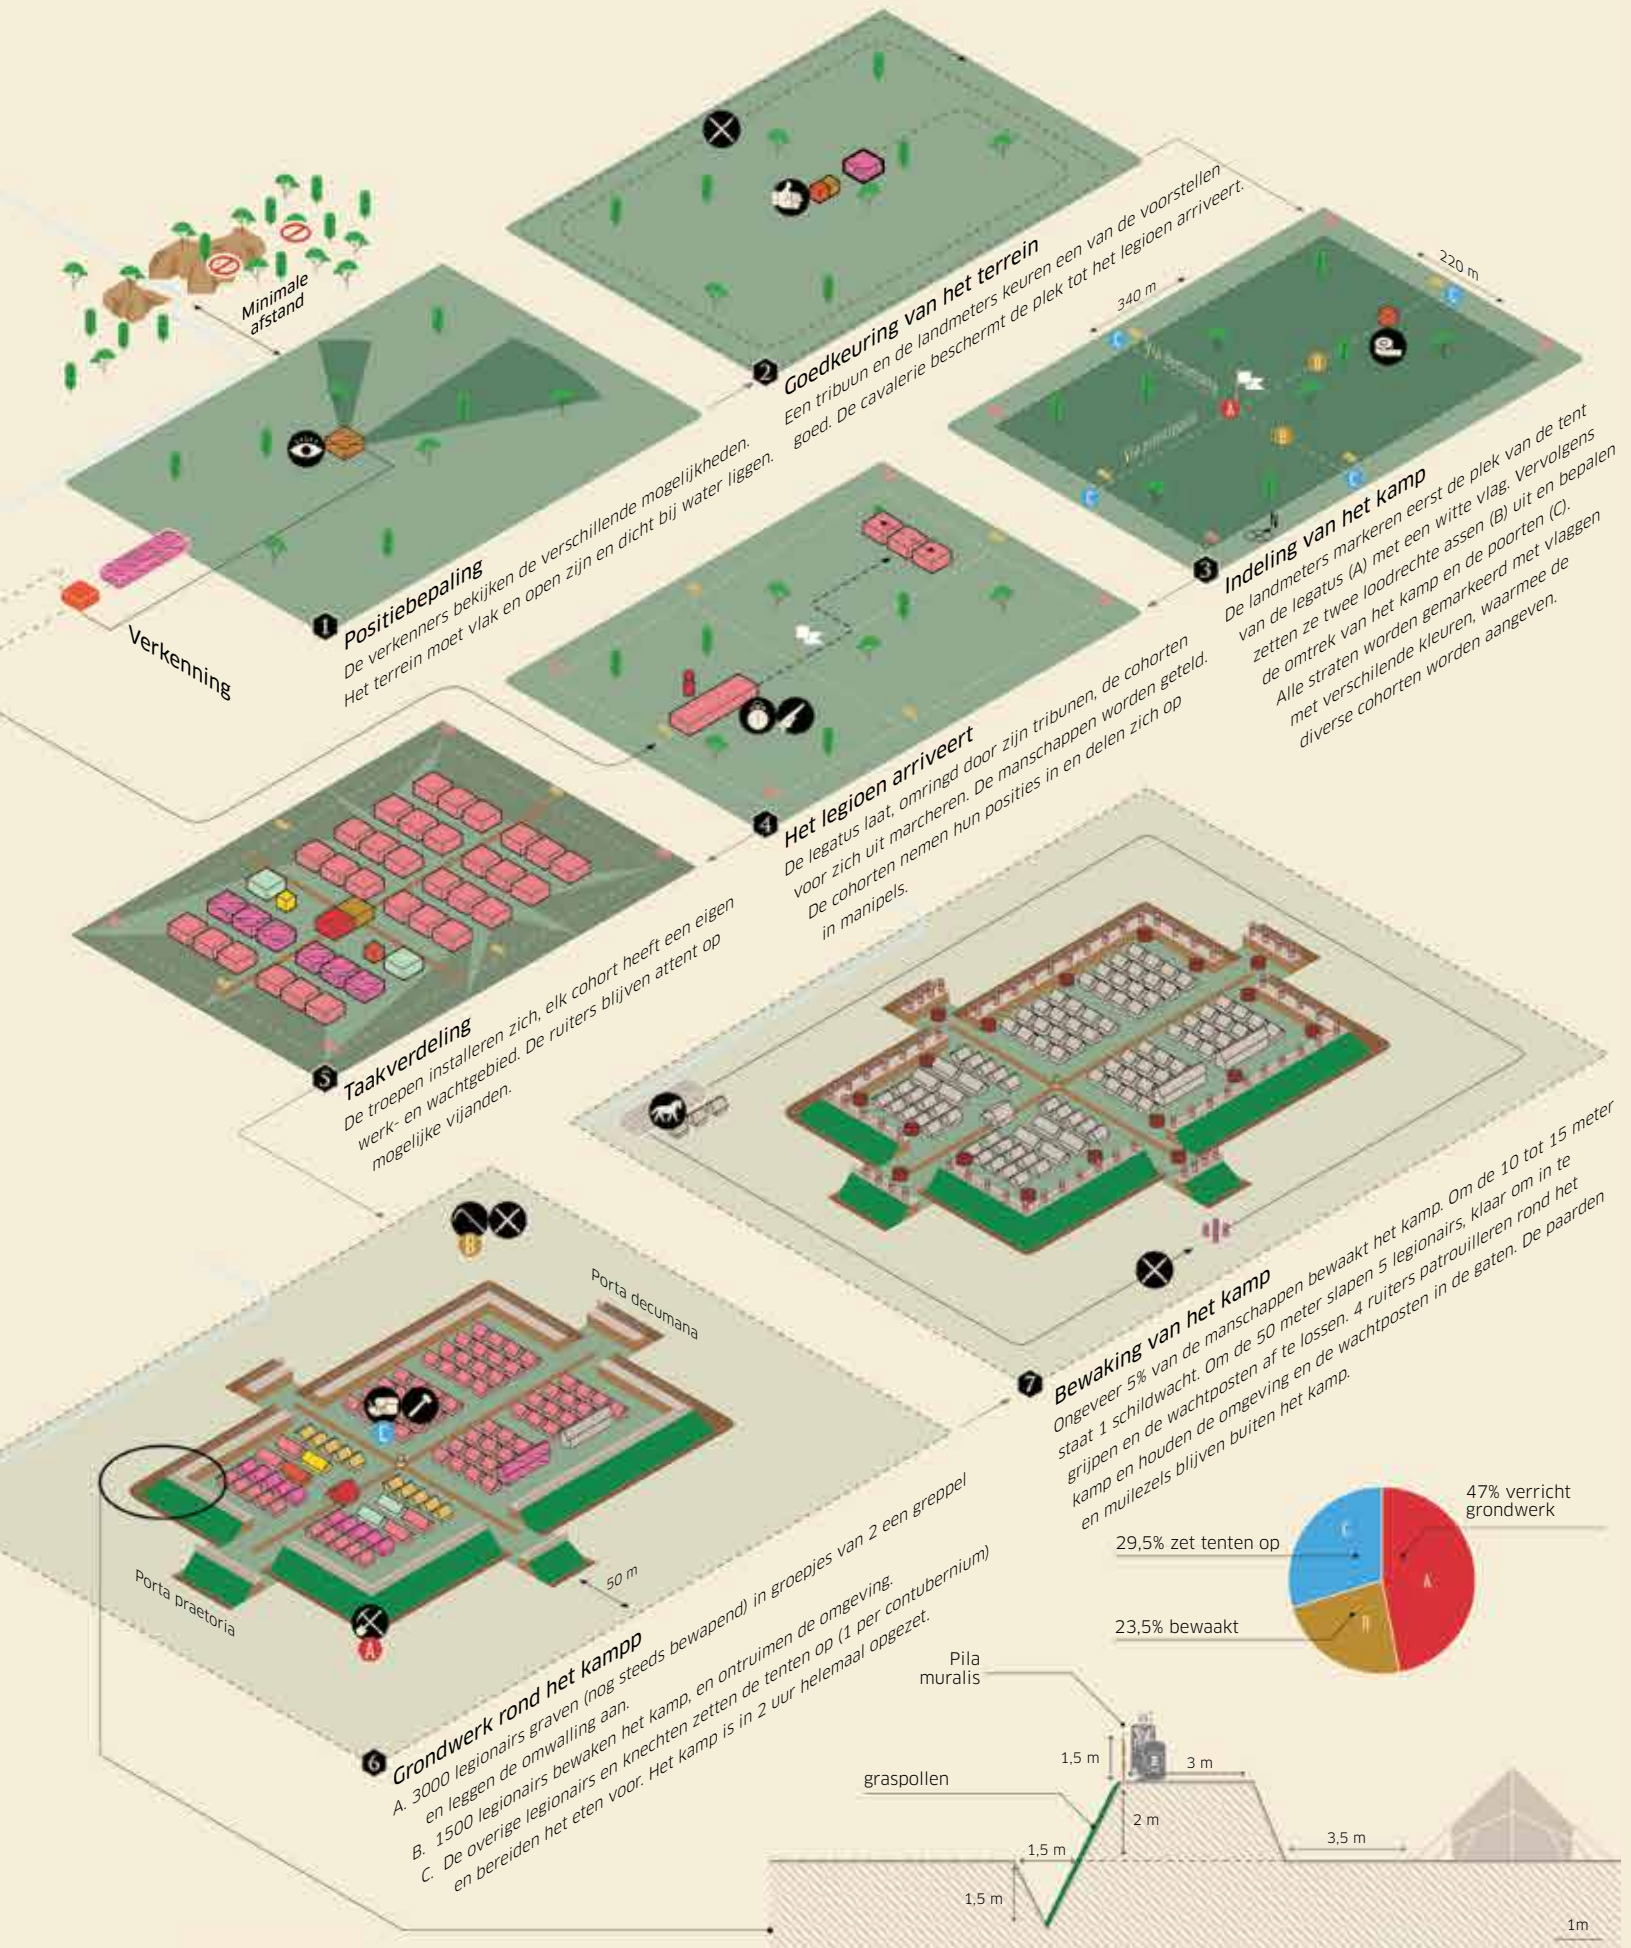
Minimale afstand

Verkenning

1 Positiebepaling
De verkenners bekijken de verschillende mogelijkheden. Het terrein moet vlak en open zijn en dicht bij water liggen.

2 Goedkeuring van het terrein
Een tribuun en de landmeters keuren een van de voorstellen goed. De cavalerie beschermt de plek tot het legioen arriveert.

340 m
220 m
Via decumana
Via principalis

3 Indeling van het kamp
De landmeters markeren eerst de plek van de tent van de legatus (A) met een witte vlag. Vervolgens zetten ze twee loodrechte assen (B) uit en bepalen de omtrek van het kamp en de poorten (C). Alle straten worden gemarkeerd met vlaggen met verschillende kleuren, waarmee de diverse cohorten worden aangeven.

4 Het legioen arriveert
De legatus laat, omringd door zijn tribunen, de cohorten voor zich uit marcheren. De manschappen worden geteld. De cohorten nemen hun posities in en delen zich op in manipels.

5 Taakverdeling
De troepen installeren zich, elk cohort heeft een eigen werk- en wachtgebied. De ruiters blijven attent op mogelijke vijanden.

Porta decumana
Porta praetoria
50 m

6 Grondwerk rond het kampp
A. 3000 legionairs graven (nog steeds bewapend) in groepjes van 2 een greppel en leggen de omwalling aan.
B. 1500 legionairs bewaken het kamp, en ontruimen de omgeving.
C. De overige legionairs en knechten zetten de tenten op (1 per contubernium) en bereiden het eten voor. Het kamp is in 2 uur helemaal opgezet.

7 Bewaking van het kamp
Ongeveer 5% van de manschappen bewaakt het kamp. Om de 10 tot 15 meter staat 1 schildwacht. Om de 50 meter slapen 5 legionairs, klaar om in te grijpen en de wachtposten af te lossen. 4 ruiters patrouilleren rond het kamp en houden de omgeving en de wachtposten in de gaten. De paarden en muilezels blijven buiten het kamp.

47% verricht grondwerk
29,5% zet tenten op
23,5% bewaakt

Pila muralis
graspollen
1,5 m
3 m
2 m
1,5 m
3,5 m
1,5 m
1m